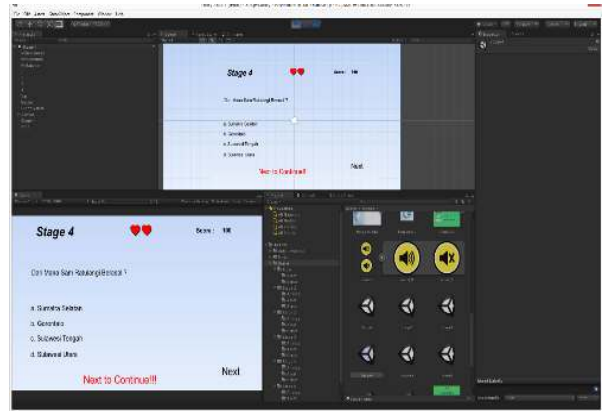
Stage 4

Score : 100

Dari Mana Sari Rolulang Berasal ?

a. Sumatra Selatan

b. Gorontalo

c. Sulawesi Tengah

d. Sulawesi Utara

Next to Continue!!!

Next

Stage 4

Score : 100

Dari Mana Sari Rolulang Berasal ?

a. Sumatra Selatan

b. Gorontalo

c. Sulawesi Tengah

d. Sulawesi Utara

Next to Continue!!!

Next